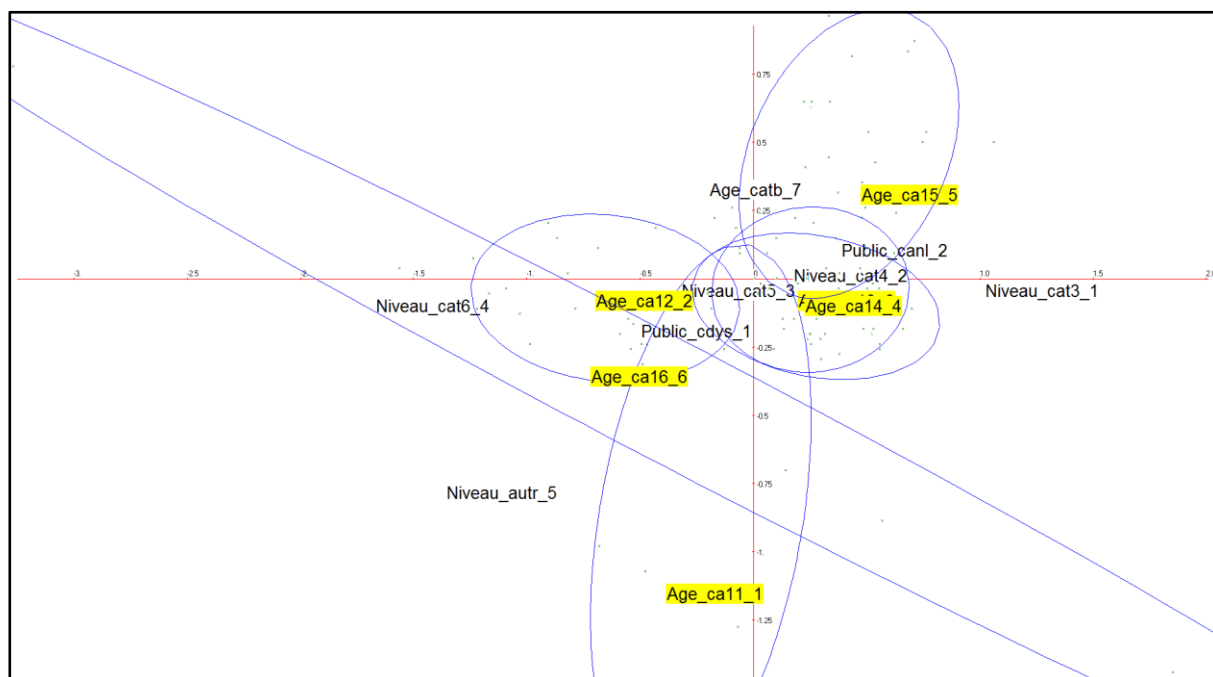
0.75

0.5

Age_catb_7

Age_ca15_5

0.25

Public_canl_2

-3

-2.5

-2

-1.5

-1

-0.5

0

0.5

1

1.5

2

Niveau_cat4_2

Niveau_cat6_4

Age_ca12_2

Niveau_cat5_3

Age_ca14_4

Niveau_cat3_1

Public_cdys_1

-0.25

Age_ca16_6

-0.5

-0.75

Niveau_autr_5

-1

Age_ca11_1

-1.25